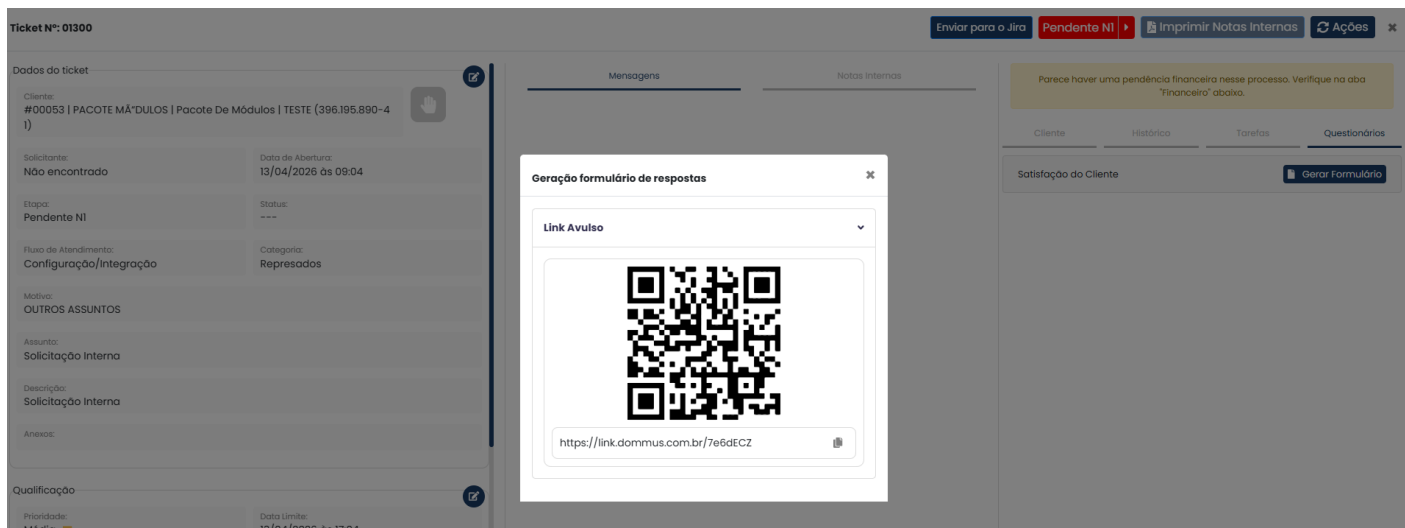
Ticket Nº: 01300

Enviar para o Jira | Pendente N1 | Imprimir Notas Internas | Ações | ×

Dados do ticket

Cliente:
#00053 | PACOTE MÃ"DULOS | Pacote De Módulos | TESTE (396.195.890-41)

Solicitante:
Não encontrado

Data de Abertura:
13/04/2026 às 09:04

Etapa:
Pendente N1

Status:
---

Fluxo de Atendimento:
Configuração/Integração

Categoria:
Represados

Motivo:
OUTROS ASSUNTOS

Assunto:
Solicitação Interna

Descrição:
Solicitação Interna

Anexos:

Qualificação

Prioridade:
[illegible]

Data Limite:
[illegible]

Mensagens | Notas Internas

Parece haver uma pendência financeira nesse processo. Verifique na aba "Financeiro" abaixo.

Cliente | Histórico | Tarefas | Questionários

Satisfação do Cliente | Gerar Formulário

Geração formulário de respostas ×

Link Avulso

https://link.dommus.com.br/7e6dECZ